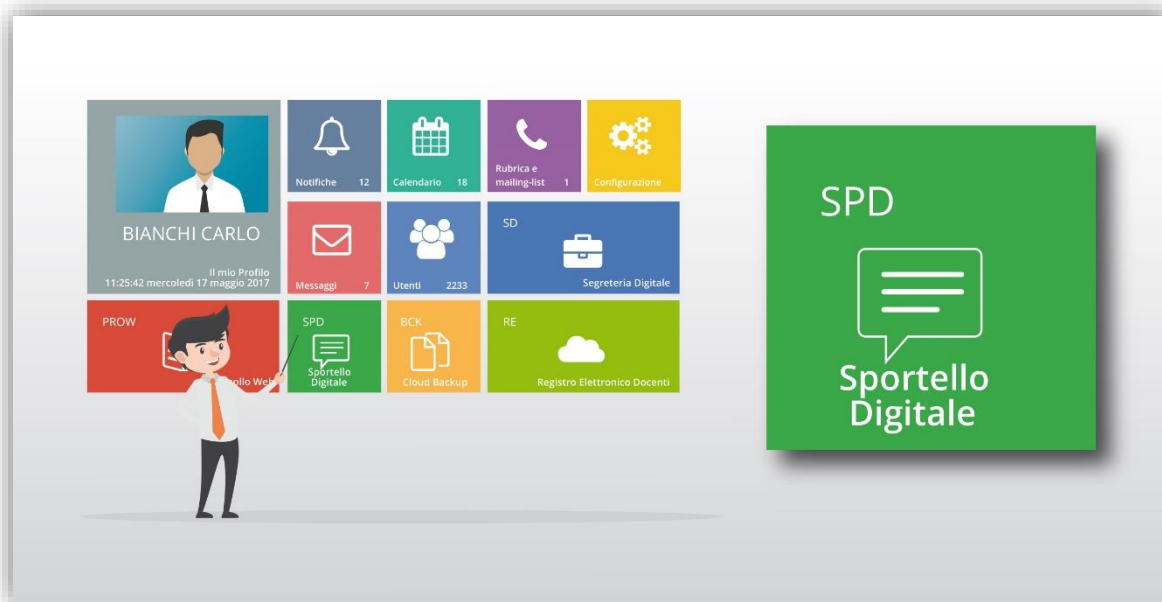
BIANCHI CARLO

Il mio Profilo
11:25:42 mercoledì 17 maggio 2017

Notifiche 12

Calendario 18

Rubrica e mailing-list 1

Configurazione

Messaggi 7

Utenti 2233

SD
Segreteria Digitale

PROW
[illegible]ollo Web

SPD
Sportello Digitale

BCK
Cloud Backup

RE
Registro Elettronico Docenti

SPD

Sportello Digitale